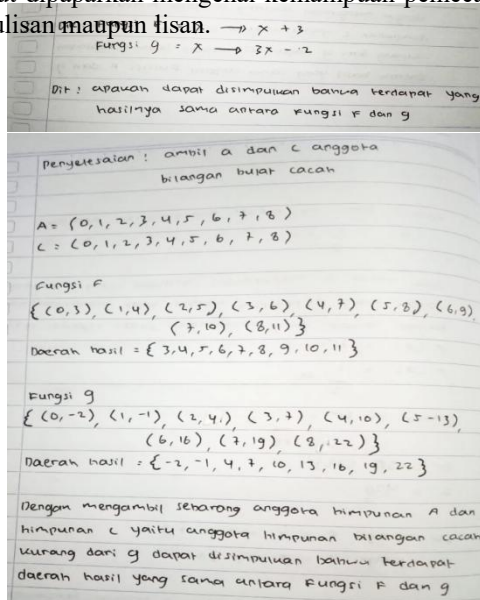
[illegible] dipaparkan mengenai kemampuan pemec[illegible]
ulisan maupun lisan. $\rightarrow x+3$
Fungsi $g = x \rightarrow 3x - 2$

Dit : apakah dapat disimpulkan bahwa terdapat yang hasilnya sama antara Fungsi F dan g

Penyelesaian : ambil a dan c anggota bilangan bulat cacah

A = (0, 1, 2, 3, 4, 5, 6, 7, 8)
C = (0, 1, 2, 3, 4, 5, 6, 7, 8)

Fungsi F
{(0,3), (1,4), (2,5), (3,6), (4,7), (5,8), (6,9), (7,10), (8,11)}
Daerah hasil = {3, 4, 5, 6, 7, 8, 9, 10, 11}

Fungsi g
{(0,-2), (1,-1), (2,4), (3,7), (4,10), (5-13), (6,16), (7,19), (8,22)}
Daerah hasil = {-2, -1, 4, 7, 10, 13, 16, 19, 22}

Dengan mengambil sebarang anggota himpunan A dan himpunan c yaitu anggota himpunan bilangan cacah kurang dari 9 dapat disimpulkan bahwa terdapat daerah hasil yang sama antara Fungsi F dan g